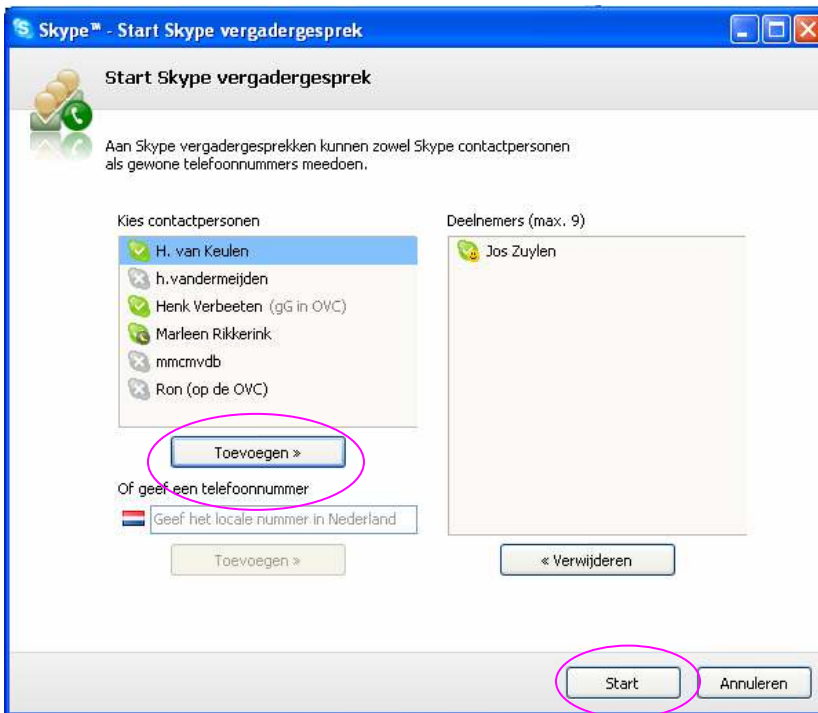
Skype™ - Start Skype vergadergesprek

Start Skype vergadergesprek

Aan Skype vergadergesprekken kunnen zowel Skype contactpersonen als gewone telefoonnummers meedoen.

Kies contactpersonen

H. van Keulen
h.vandermeijden
Henk Verbeeten (gG in OVC)
Marleen Rikkerink
mmcmvdb
Ron (op de OVC)

Toevoegen »

Of geef een telefoonnummer

Geef het locale nummer in Nederland

Toevoegen »

Deelnemers (max. 9)

Jos Zuylen

« Verwijderen

Start

Annuleren